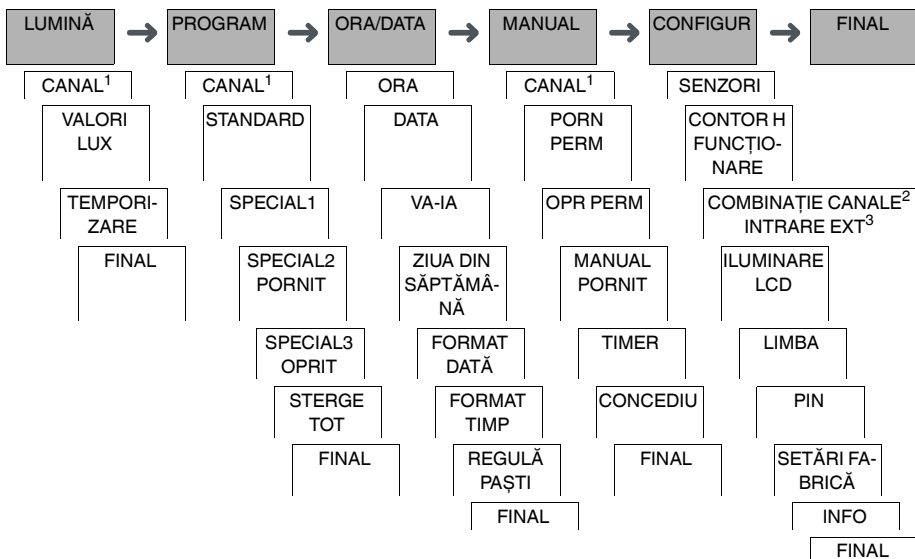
LUMINĂ → PROGRAM → ORA/DATA → MANUAL → CONFIGUR → FINAL

CANAL$^1$
VALORI LUX
TEMPORIZARE
FINAL

CANAL$^1$
STANDARD
SPECIAL1
SPECIAL2 PORNIT
SPECIAL3 OPRIT
STERGE TOT
FINAL

ORA
DATA
VA-IA
ZIUA DIN SĂPTĂMÂNĂ
FORMAT DATĂ
FORMAT TIMP
REGULĂ PAȘTI
FINAL

CANAL$^1$
PORN PERM
OPR PERM
MANUAL PORNIT
TIMER
CONCEDIU
FINAL

SENZORI
CONTOR H FUNCȚIONARE
COMBINAȚIE CANALE$^2$
INTRARE EXT$^3$
ILUMINARE LCD
LIMBA
PIN
SETĂRI FABRICĂ
INFO
FINAL